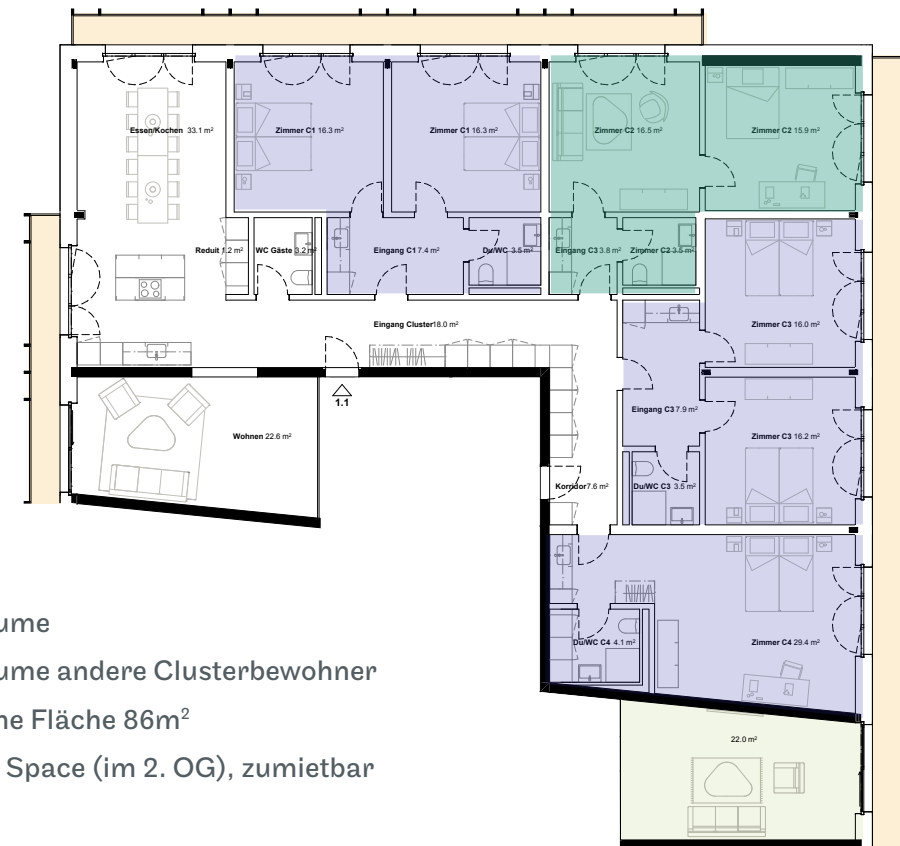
Essen/Kochen 33.1 m²

Zimmer C1 16.3 m²

Zimmer C1 16.3 m²

Zimmer C2 16.5 m²

Zimmer C2 15.9 m²

Reduit 1.2 m²

WC Gäste 3.2 m²

Eingang C1 7.4 m²

Du/WC 3.5 m²

Eingang C3 3.8 m²

Zimmer C2 3.5 m²

Zimmer C3 16.0 m²

Eingang Cluster18.0 m²

1.1

Eingang C3 7.9 m²

Wohnen 22.6 m²

Zimmer C3 16.2 m²

Korridor 7.6 m²

Du/WC C3 3.5 m²

Du/WC C4 4.1 m²

Zimmer C4 29.4 m²

22.0 m²

ume

ume andere Clusterbewohner

ne Fläche 86m²

Space (im 2. OG), zumietbar